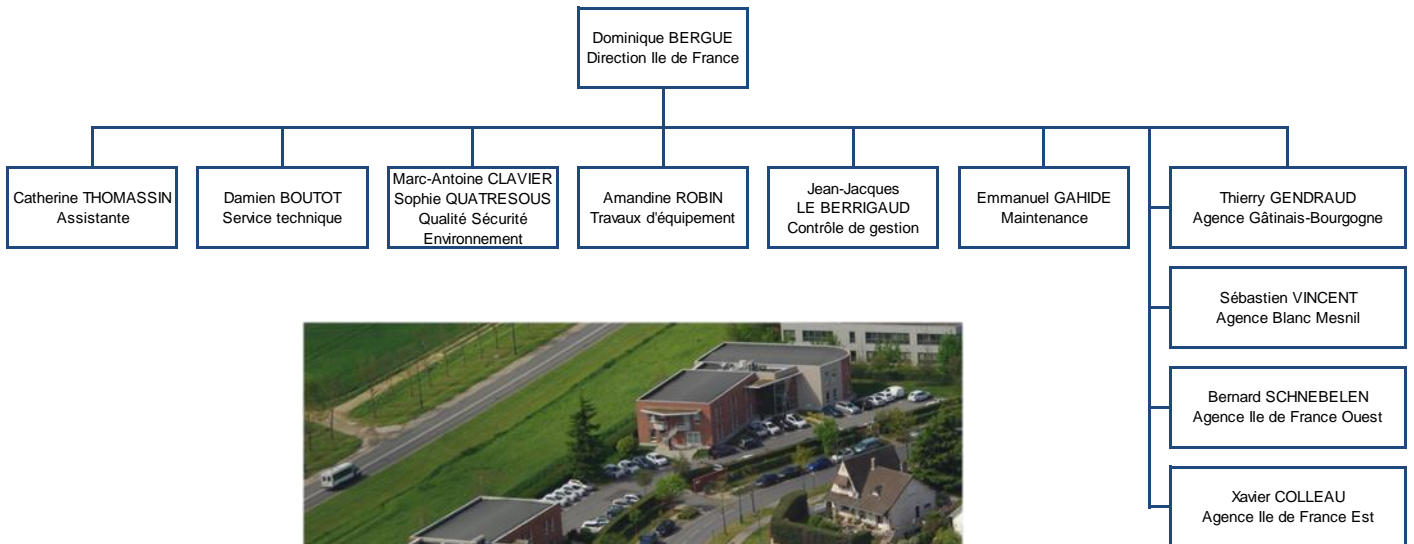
Dominique BERGUE
Direction Ile de France

Catherine THOMASSIN
Assistante

Damien BOUTOT
Service technique

Marc-Antoine CLAVIER
Sophie QUATRESOUS
Qualité Sécurité
Environnement

Amandine ROBIN
Travaux d'équipement

Jean-Jacques
LE BERRIGAUD
Contrôle de gestion

Emmanuel GAHIDE
Maintenance

Thierry GENDRAUD
Agence Gâtinais-Bourgogne

Sébastien VINCENT
Agence Blanc Mesnil

Bernard SCHNEBELEN
Agence Ile de France Ouest

Xavier COLLEAU
Agence Ile de France Est